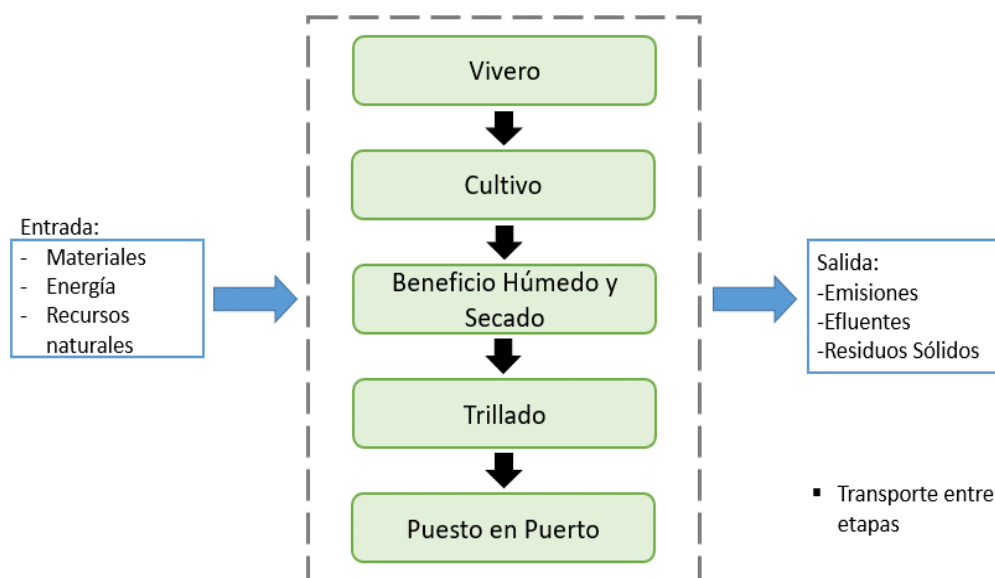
Entrada:
- Materiales
- Energía
- Recursos naturales

Vivero

Cultivo

Beneficio Húmedo y Secado

Trillado

Puesto en Puerto

Salida:
-Emisiones
-Efluentes
-Residuos Sólidos

▪ Transporte entre etapas